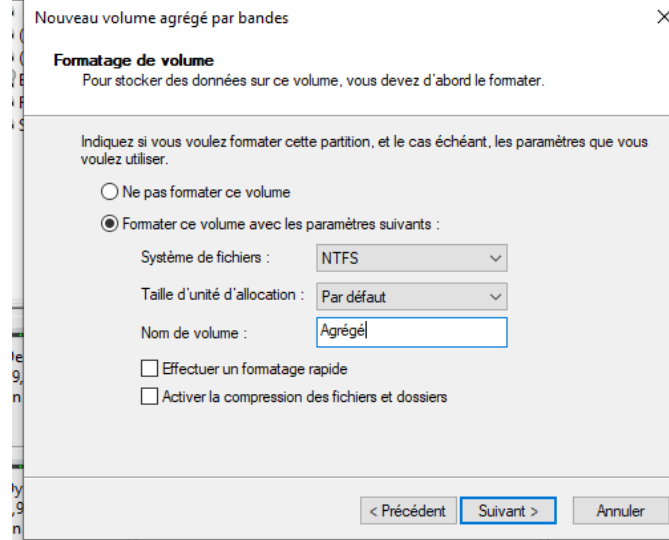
Nouveau volume agrégé par bandes

Formatage de volume
Pour stocker des données sur ce volume, vous devez d'abord le formater.

Indiquez si vous voulez formater cette partition, et le cas échéant, les paramètres que vous voulez utiliser.

Ne pas formater ce volume

Formater ce volume avec les paramètres suivants :

Système de fichiers : NTFS

Taille d'unité d'allocation : Par défaut

Nom de volume : Agrégé

Effectuer un formatage rapide

Activer la compression des fichiers et dossiers

< Précédent | Suivant > | Annuler